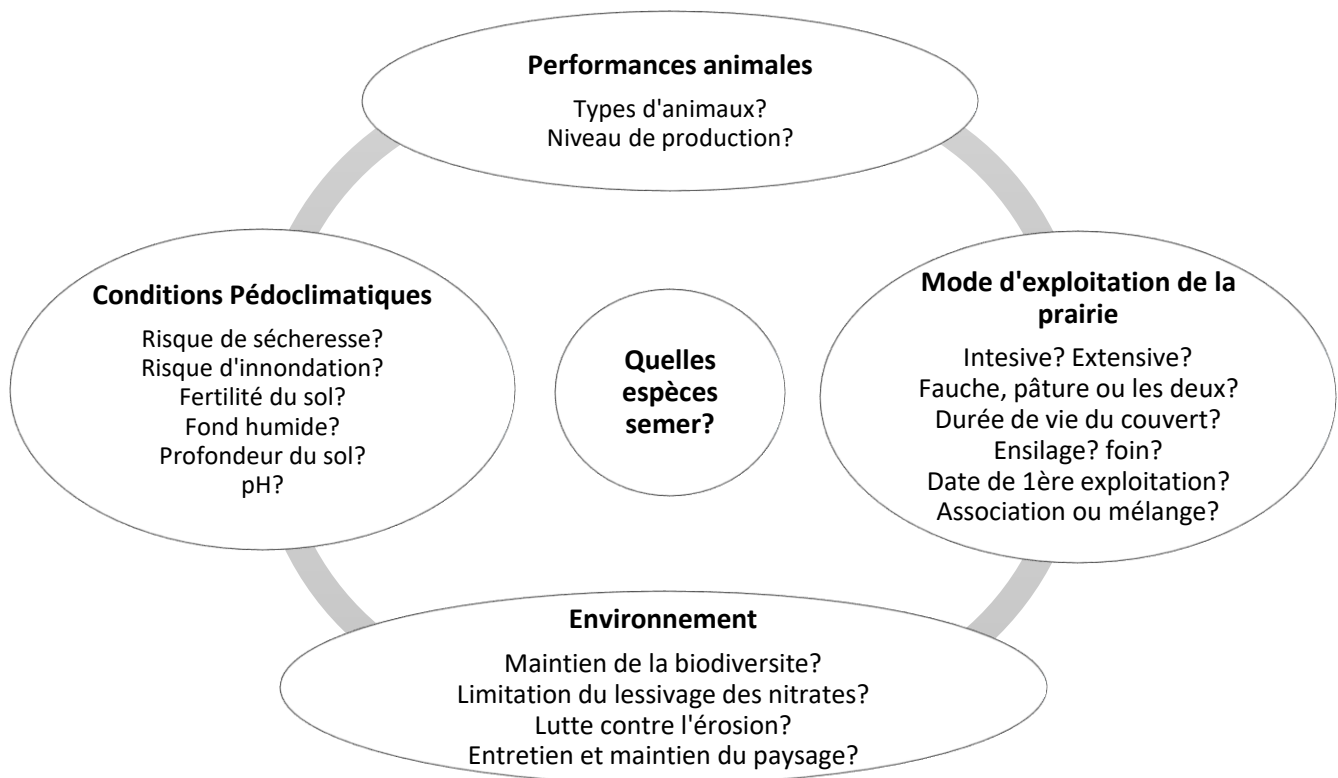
Performances animales

Types d'animaux?
Niveau de production?

Conditions Pédoclimatiques

Risque de sécheresse?
Risque d'innondation?
Fertilité du sol?
Fond humide?
Profondeur du sol?
pH?

Quelles espèces semer?

Mode d'exploitation de la prairie

Intesive? Extensive?
Fauche, pâture ou les deux?
Durée de vie du couvert?
Ensilage? foin?
Date de 1ère exploitation?
Association ou mélange?

Environnement

Maintien de la biodiversite?
Limitation du lessivage des nitrates?
Lutte contre l'érosion?
Entretien et maintien du paysage?